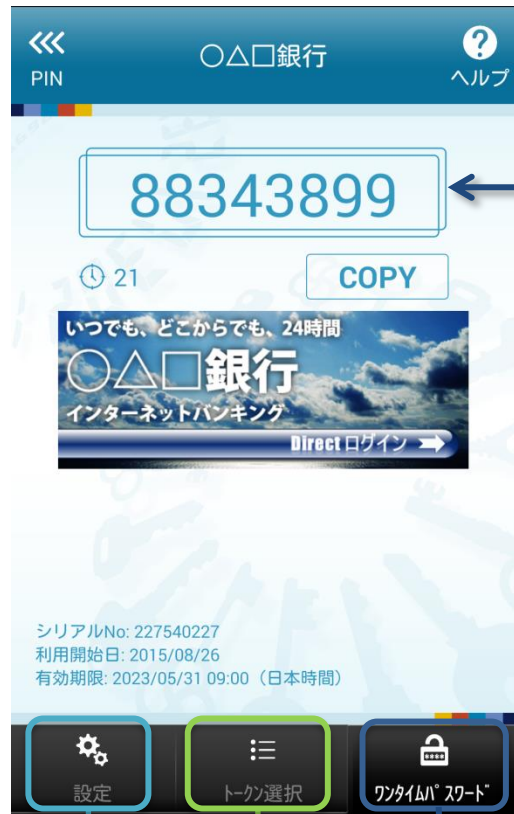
PIN

○△□銀行

ヘルプ

88343899

21

COPY

いつでも、どこからでも、24時間

○△□銀行

インターネットバンキング

Directログイン

シリアルNo: 227540227
利用開始日: 2015/08/26
有効期限: 2023/05/31 09:00（日本時間）

設定

トークン選択

ワンタイムパスワード